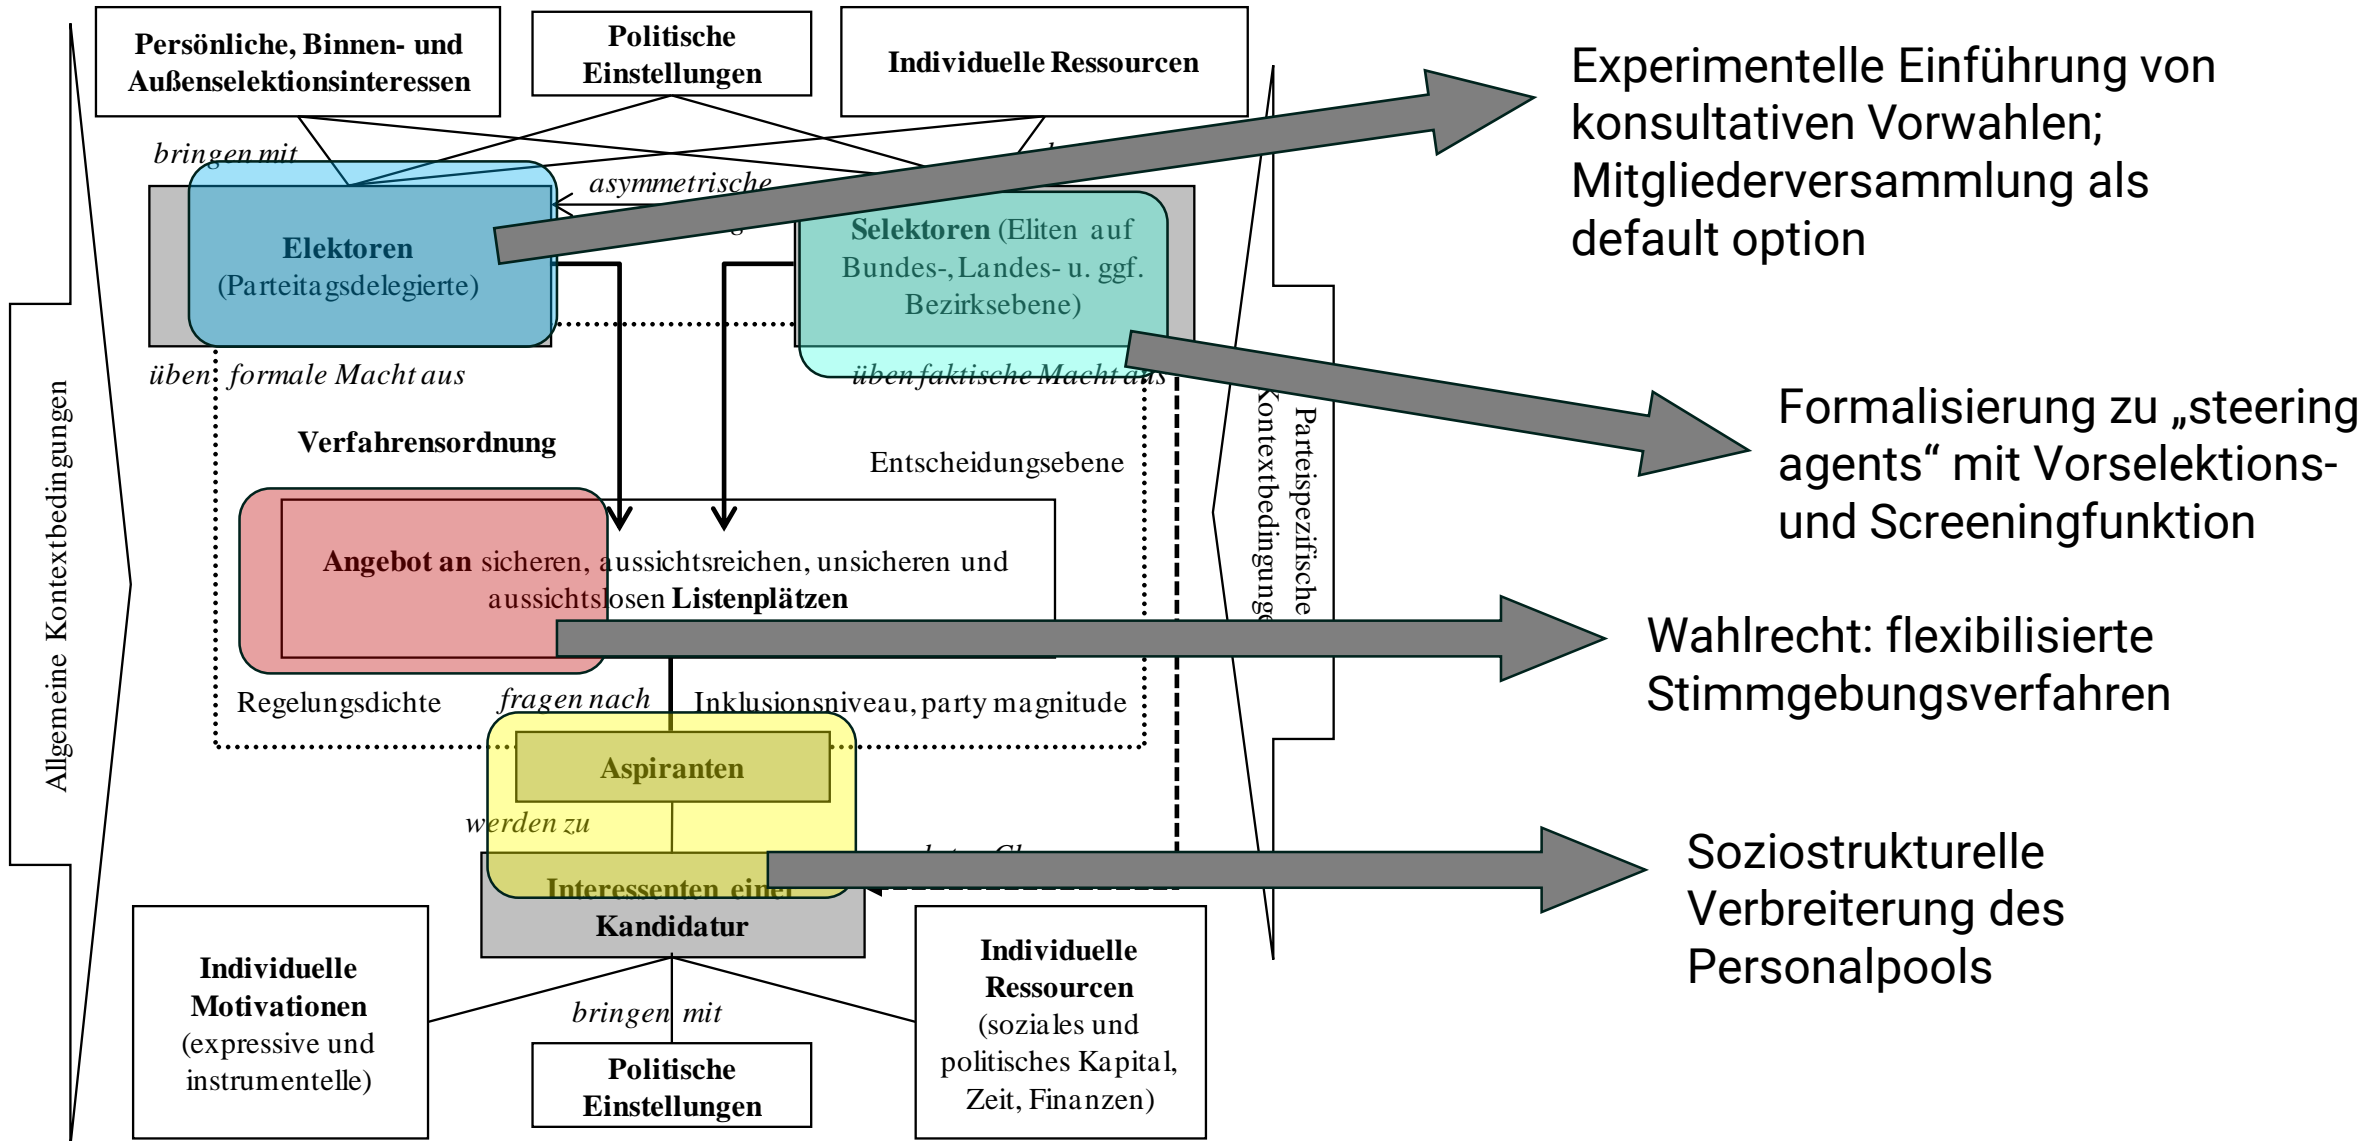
Persönliche, Binnen- und Außenselektionsinteressen

Politische Einstellungen

Individuelle Ressourcen

bringen mit

asymmetrische

Elektoren (Parteitagsdelegierte)

Selektoren (Eliten auf Bundes-, Landes- u. ggf. Bezirksebene)

üben formale Macht aus

üben faktische Macht aus

Allgemeine Kontextbedingungen

Parteispezifische Kontextbedingungen

Verfahrensordnung

Entscheidungsebene

Angebot an sicheren, aussichtsreichen, unsicheren und aussichtslosen Listenplätzen

Regelungsdichte

fragen nach

Inklusionsniveau, party magnitude

Aspiranten

werden zu

Interessenten einer Kandidatur

Individuelle Motivationen (expressive und instrumentelle)

bringen mit

Politische Einstellungen

Individuelle Ressourcen (soziales und politisches Kapital, Zeit, Finanzen)

Experimentelle Einführung von konsultativen Vorwahlen; Mitgliederversammlung als default option

Formalisierung zu „steering agents“ mit Vorselektions- und Screeningfunktion

Wahlrecht: flexibilisierte Stimmgebungsverfahren

Soziostrukturelle Verbreiterung des Personalpools